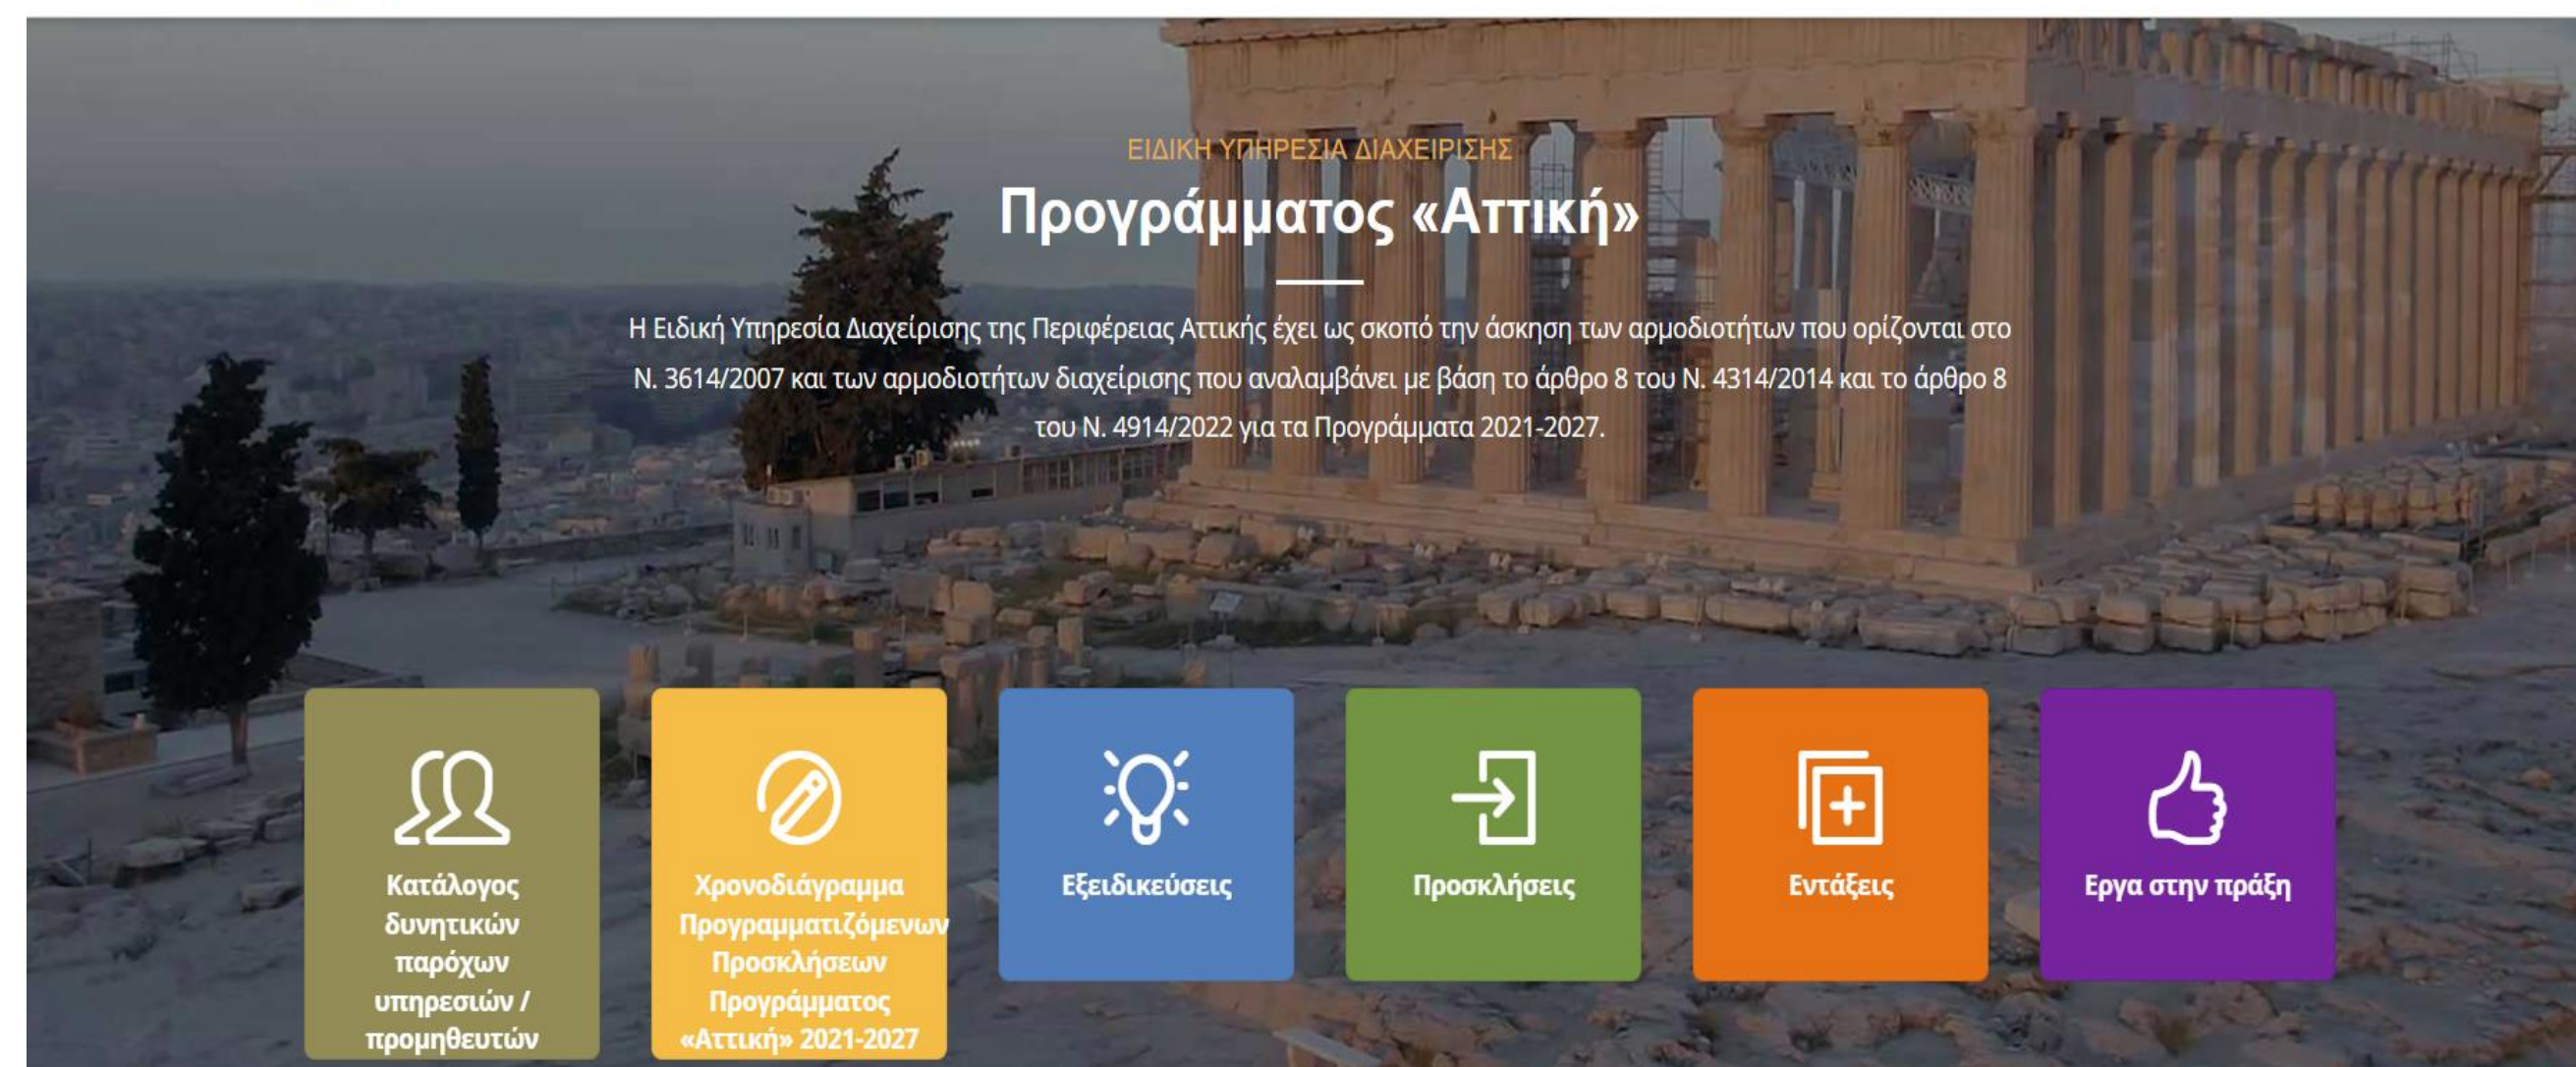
ΕΙΔΙΚΗ ΥΠΗΡΕΣΙΑ ΔΙΑΧΕΙΡΙΣΗΣ

Προγράμματος «Αττική»

Η Ειδική Υπηρεσία Διαχείρισης της Περιφέρειας Αττικής έχει ως σκοπό την άσκηση των αρμοδιοτήτων που ορίζονται στο Ν. 3614/2007 και των αρμοδιοτήτων διαχείρισης που αναλαμβάνει με βάση το άρθρο 8 του Ν. 4314/2014 και το άρθρο 8 του Ν. 4914/2022 για τα Προγράμματα 2021-2027.

Κατάλογος δυνητικών παρόχων υπηρεσιών / προμηθευτών

Χρονοδιάγραμμα Προγραμματιζόμενων Προσκλήσεων Προγράμματος «Αττική» 2021-2027

Εξειδικεύσεις

Προσκλήσεις

Εντάξεις

Εργα στην πράξη